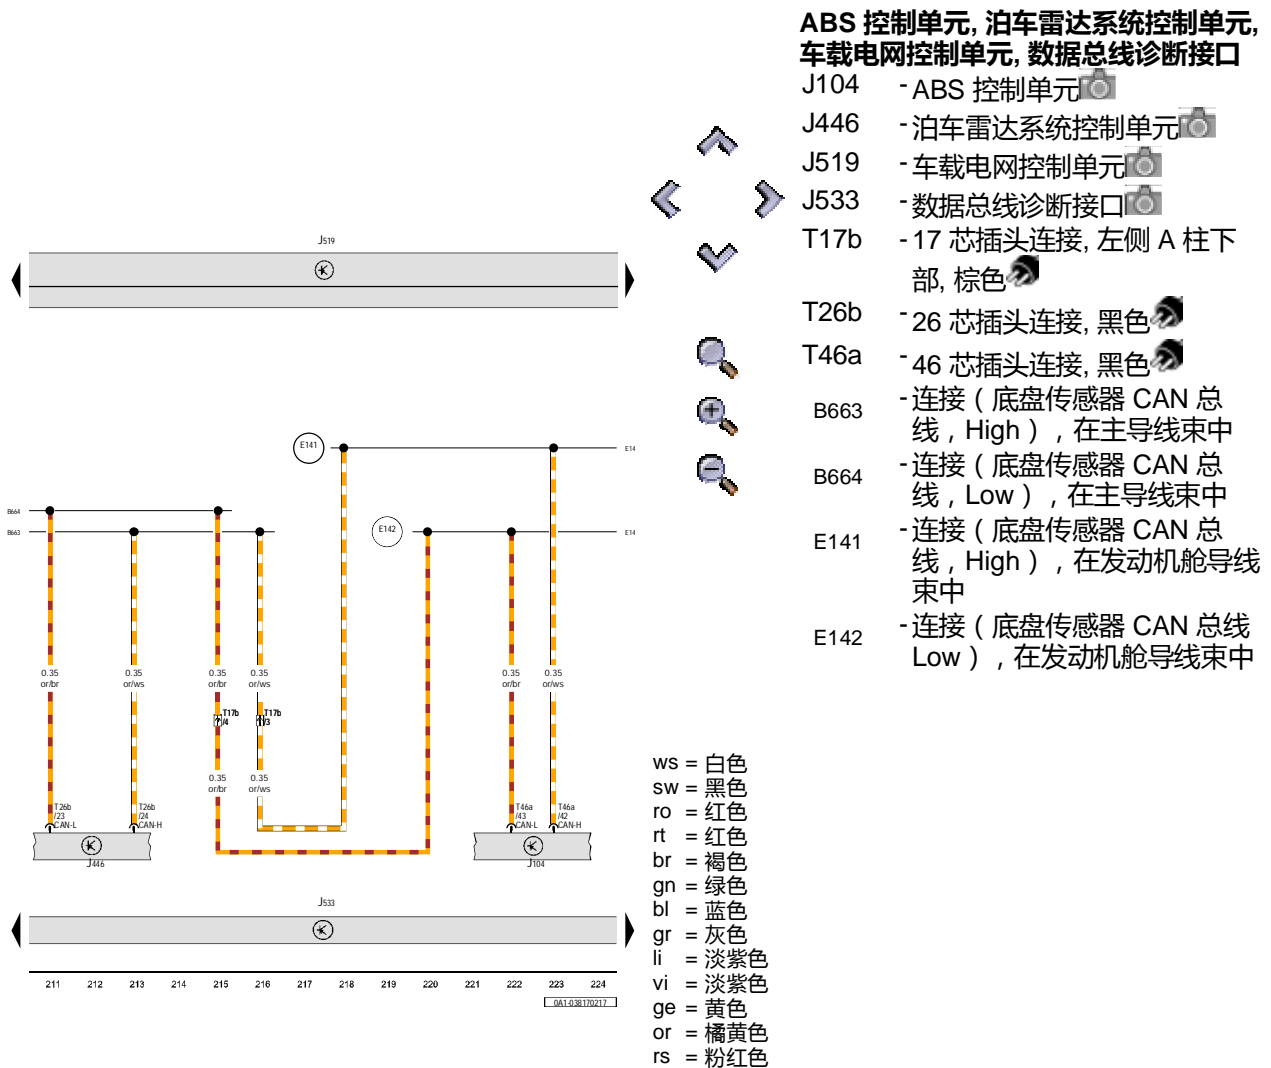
ABS 控制单元, 泊车雷达系统控制单元, 车载电网控制单元, 数据总线诊断接口

| | |
|---|---|
| J104 | - ABS 控制单元 |
| J446 | - 泊车雷达系统控制单元 |
| J519 | - 车载电网控制单元 |
| J533 | - 数据总线诊断接口 |
| T17b | - 17 芯插头连接, 左侧 A 柱下部, 棕色 |
| T26b | - 26 芯插头连接, 黑色 |
| T46a | - 46 芯插头连接, 黑色 |
| B663 | - 连接（底盘传感器 CAN 总线，High），在主导线束中 |
| B664 | - 连接（底盘传感器 CAN 总线，Low），在主导线束中 |
| E141 | - 连接（底盘传感器 CAN 总线，High），在发动机舱导线束中 |
| E142 | - 连接（底盘传感器 CAN 总线 Low），在发动机舱导线束中 |

J519

E141 E14
B664
B663
E142 E14

0.35 or/br
0.35 or/ws
0.35 or/br
0.35 or/ws
T17b /4
T17b /3
0.35 or/br
0.35 or/ws
0.35 or/br
0.35 or/ws
T26b /23 CAN-L
T26b /24 CAN-H
J446
T46a /43 CAN-L
T46a /42 CAN-H
J104

J533

211 212 213 214 215 216 217 218 219 220 221 222 223 224
0A1-038170217

ws = 白色
sw = 黑色
ro = 红色
rt = 红色
br = 褐色
gn = 绿色
bl = 蓝色
gr = 灰色
li = 淡紫色
vi = 淡紫色
ge = 黄色
or = 橘黄色
rs = 粉红色